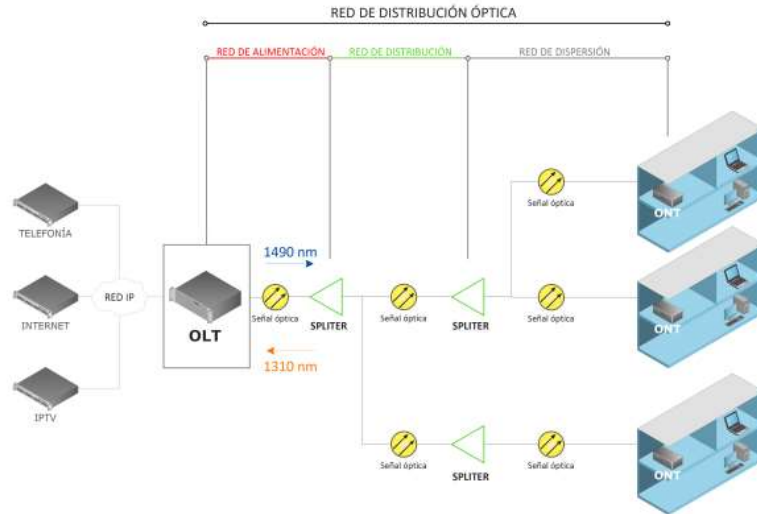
RED DE DISTRIBUCIÓN ÓPTICA

RED DE ALIMENTACIÓN

RED DE DISTRIBUCIÓN

RED DE DISPERSIÓN

TELEFONÍA

INTERNET

IPTV

RED IP

OLT

1490 nm

1310 nm

Señal óptica

SPLITER

Señal óptica

SPLITER

Señal óptica

Señal óptica

ONT

ONT

Señal óptica

SPLITER

Señal óptica

ONT